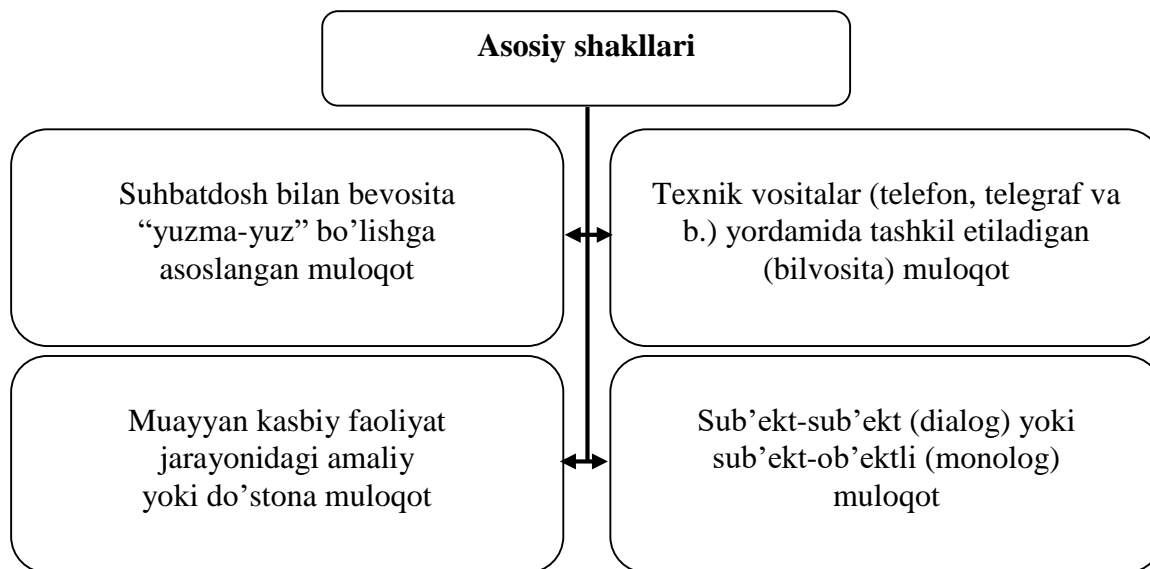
Asosiy shakllari

Suhbatdosh bilan bevosita "yuzma-yuz" bo'lishga asoslangan muloqot

Texnik vositalar (telefon, telegraf va b.) yordamida tashkil etiladigan (bilvosita) muloqot

Muayyan kasbiy faoliyat jarayonidagi amaliy yoki do'stona muloqot

Sub'ekt-sub'ekt (dialog) yoki sub'ekt-ob'ektli (monolog) muloqot